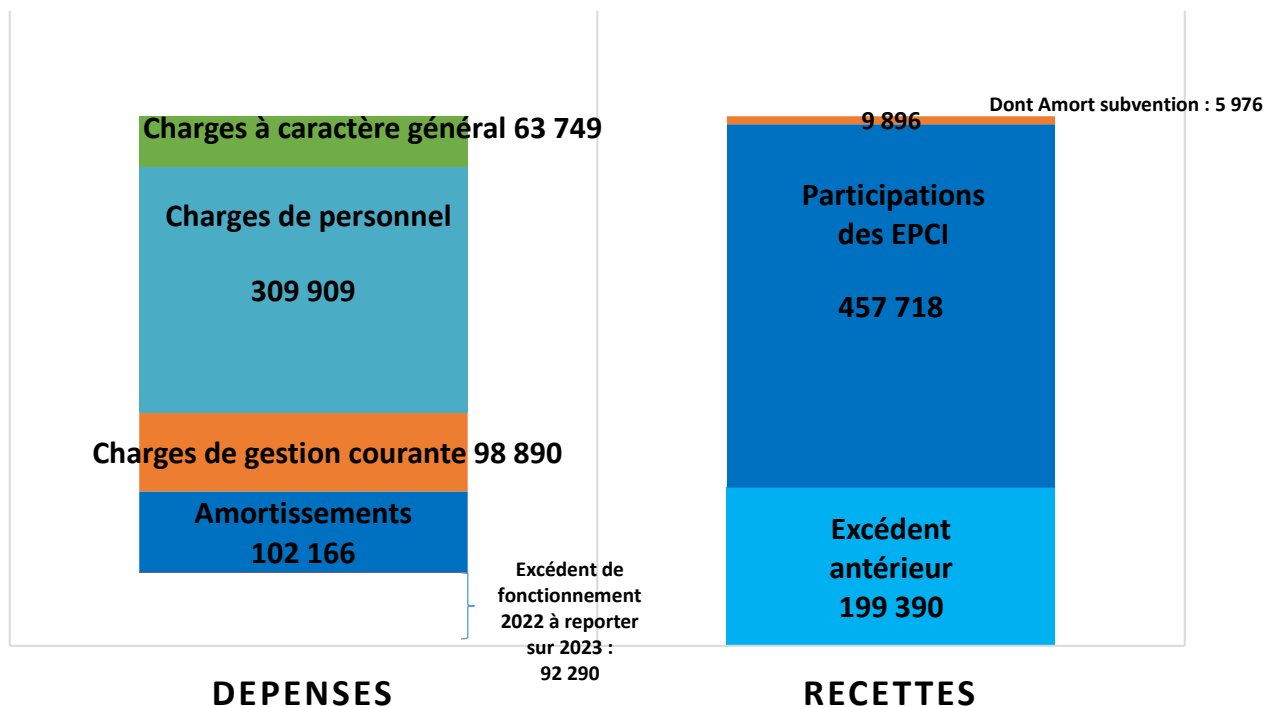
Charges à caractère général 63 749

Charges de personnel

309 909

Charges de gestion courante 98 890

Amortissements
102 166

Excédent de fonctionnement 2022 à reporter sur 2023 : 92 290

Dont Amort subvention : 5 976

9 896

Participations des EPCI

457 718

Excédent antérieur
199 390

DEPENSES

RECETTES